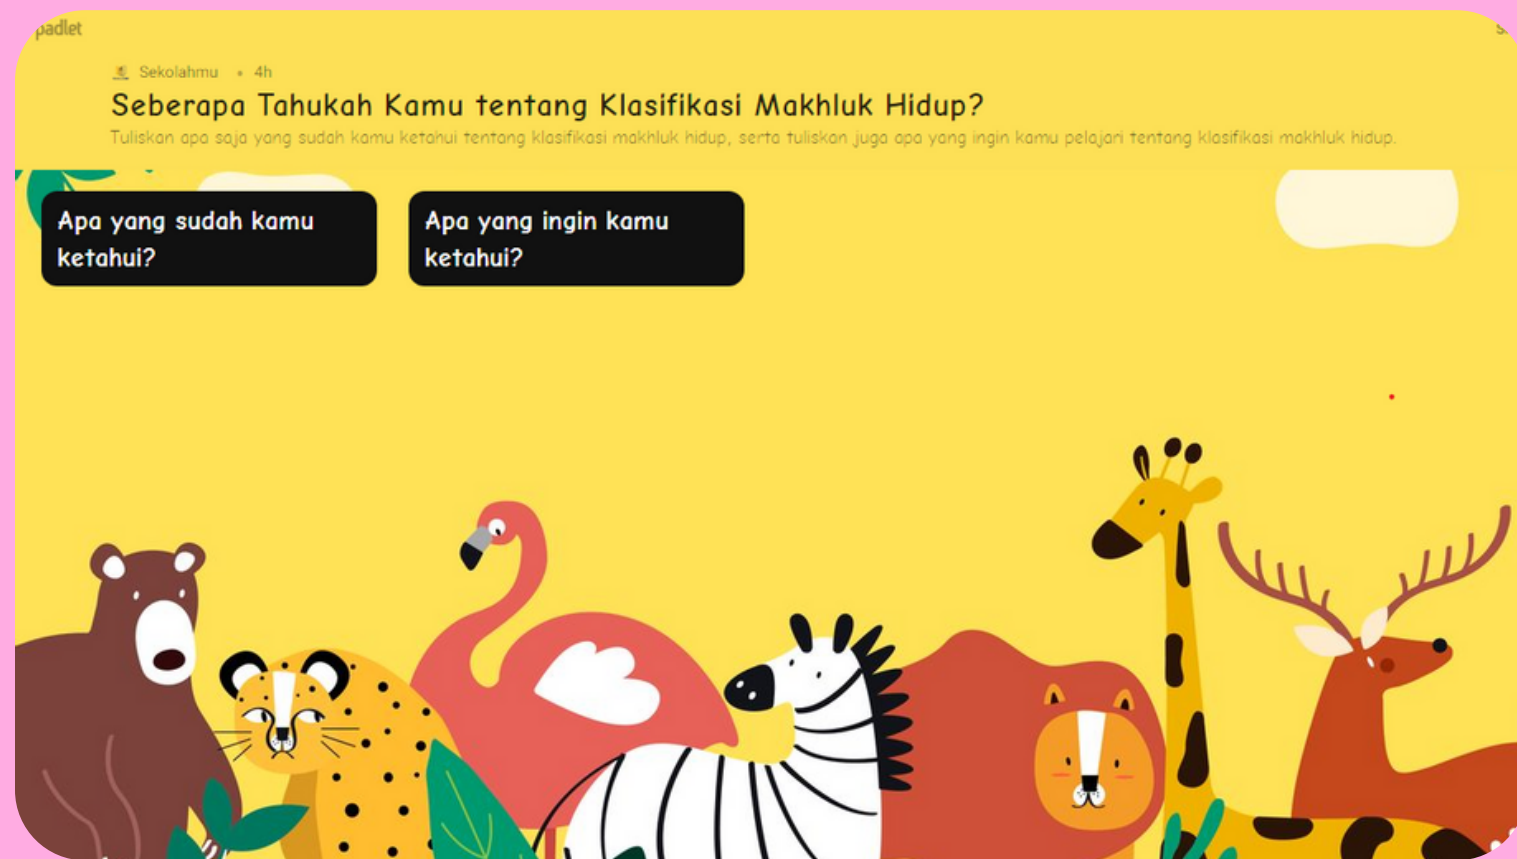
padlet

Sekolahmu • 4h

Seberapa Tahukah Kamu tentang Klasifikasi Makhluk Hidup?

Tuliskan apa saja yang sudah kamu ketahui tentang klasifikasi makhluk hidup, serta tuliskan juga apa yang ingin kamu pelajari tentang klasifikasi makhluk hidup.

Apa yang sudah kamu ketahui?

Apa yang ingin kamu ketahui?